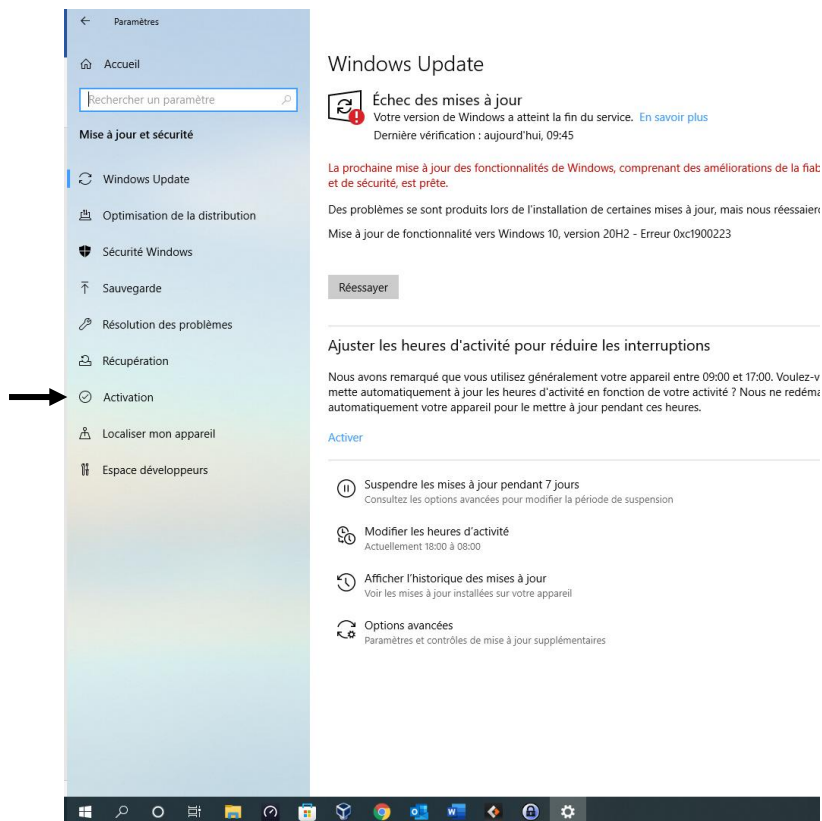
Paramètres

Accueil

Rechercher un paramètre

Mise à jour et sécurité

Windows Update

Optimisation de la distribution

Sécurité Windows

Sauvegarde

Résolution des problèmes

Récupération

Activation

Localiser mon appareil

Espace développeurs

Windows Update

Échec des mises à jour
Votre version de Windows a atteint la fin du service. En savoir plus
Dernière vérification : aujourd'hui, 09:45

La prochaine mise à jour des fonctionnalités de Windows, comprenant des améliorations de la fiab et de sécurité, est prête.

Des problèmes se sont produits lors de l'installation de certaines mises à jour, mais nous réessaier

Mise à jour de fonctionnalité vers Windows 10, version 20H2 - Erreur 0xc1900223

Réessayer

Ajuster les heures d'activité pour réduire les interruptions

Nous avons remarqué que vous utilisez généralement votre appareil entre 09:00 et 17:00. Voulez-v mette automatiquement à jour les heures d'activité en fonction de votre activité ? Nous ne redéma automatiquement votre appareil pour le mettre à jour pendant ces heures.

Activer

Suspendre les mises à jour pendant 7 jours
Consultez les options avancées pour modifier la période de suspension

Modifier les heures d'activité
Actuellement 18:00 à 08:00

Afficher l'historique des mises à jour
Voir les mises à jour installées sur votre appareil

Options avancées
Paramètres et contrôles de mise à jour supplémentaires